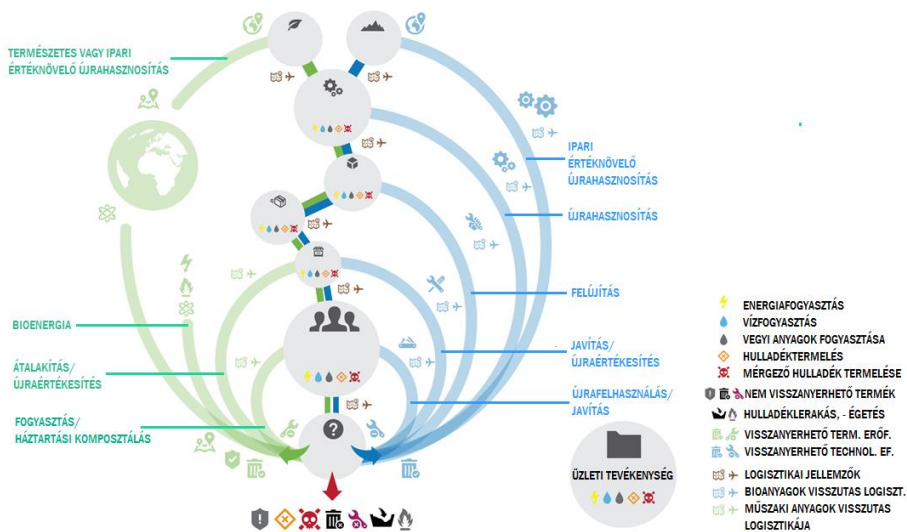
TERMÉSZETES VAGY IPARI ÉRTÉKNÖVELŐ ÚJRAHASZNOSÍTÁS

BIOENERGIA

ÁTALAKÍTÁS/ ÚJRAÉRTÉKESÍTÉS

FOGYASZTÁS/ HÁZTARTÁSI KOMPOSZTÁLÁS

IPARI ÉRTÉKNÖVELŐ ÚJRAHASZNOSÍTÁS

ÚJRAHASZNOSÍTÁS

FELÚJÍTÁS

JAVÍTÁS/ ÚJRAÉRTÉKESÍTÉS

ÚJRAFELHASZNÁLÁS/ JAVÍTÁS

ÜZLETI TEVÉKENYSÉG

ENERGIAFOGYASZTÁS
VÍZFOGYASZTÁS
VEGYI ANYAGOK FOGYASZTÁSA
HULLADÉKTERMELÉS
MÉRGEZŐ HULLADÉK TERMELÉSE
NEM VISSZANYERHETŐ TERMÉK
HULLADÉKLERAKÁS, - ÉGETÉS
VISSZANYERHETŐ TERM. ERŐF.
VISSZANYERHETŐ TECHNOL. EF.
LOGISZTIKAI JELLEMZŐK
BIOANYAGOK VISSZUTAS LOGISZT.
MŰSZAKI ANYAGOK VISSZUTAS LOGISZTIKÁJA